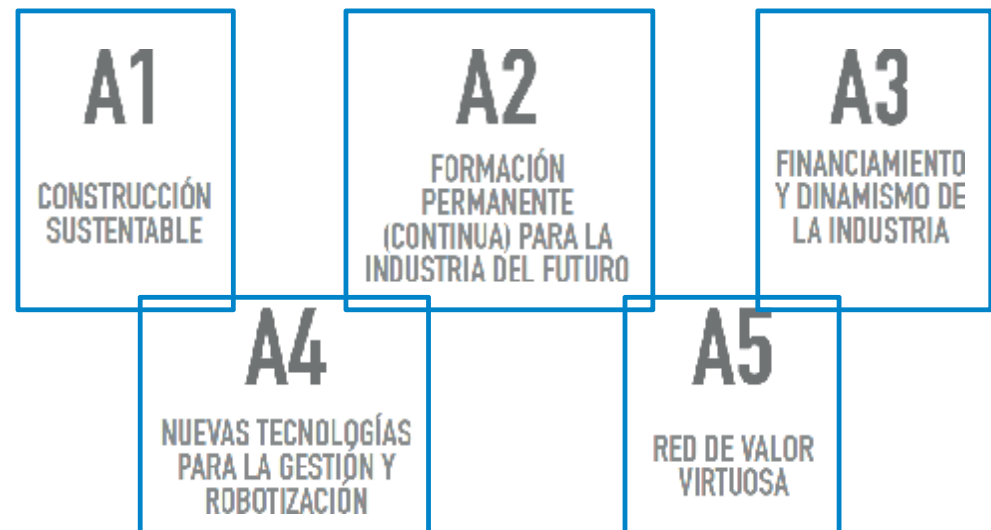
A1

CONSTRUCCIÓN SUSTENTABLE

A2

FORMACIÓN PERMANENTE (CONTINUA) PARA LA INDUSTRIA DEL FUTURO

A3

FINANCIAMIENTO Y DINAMISMO DE LA INDUSTRIA

A4

NUEVAS TECNOLOGÍAS PARA LA GESTIÓN Y ROBOTIZACIÓN

A5

RED DE VALOR VIRTUOSA